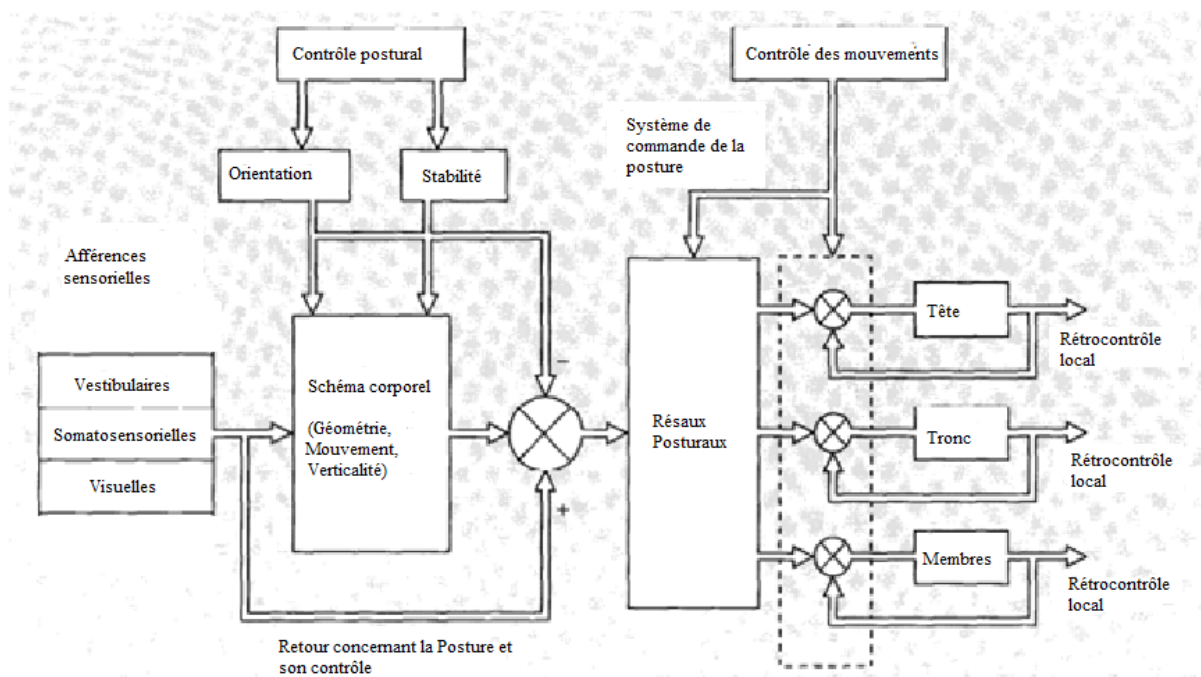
Contrôle postural

Contrôle des mouvements

Système de commande de la posture

Orientation

Stabilité

Afférences sensorielles

Vestibulaires

Somatosensorielles

Visuelles

Schéma corporel

(Géométrie, Mouvement, Verticalité)

−

+

Résaux Posturaux

Tête

Rétrocontrôle local

Tronc

Rétrocontrôle local

Membres

Rétrocontrôle local

Retour concernant la Posture et son contrôle